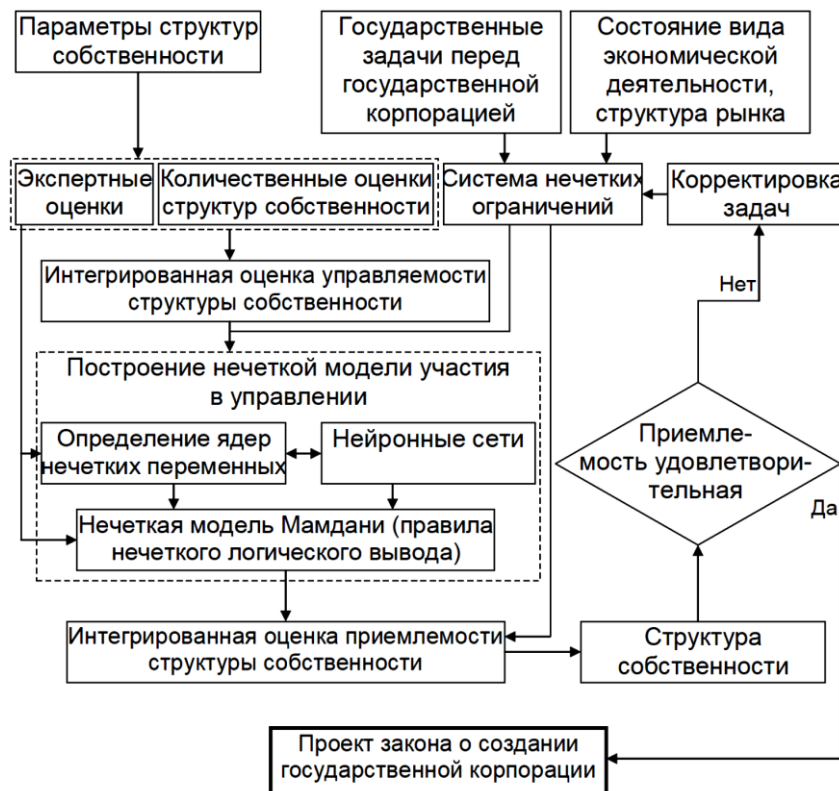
Параметры структур собственности

Государственные задачи перед государственной корпорацией

Состояние вида экономической деятельности, структура рынка

Экспертные оценки

Количественные оценки структур собственности

Система нечетких ограничений

Корректировка задач

Интегрированная оценка управляемости структуры собственности

Нет

Построение нечеткой модели участия в управлении

Определение ядер нечетких переменных

Нейронные сети

Приемлемость удовлетворительная

Да

Нечеткая модель Мамдани (правила нечеткого логического вывода)

Интегрированная оценка приемлемости структуры собственности

Структура собственности

Проект закона о создании государственной корпорации